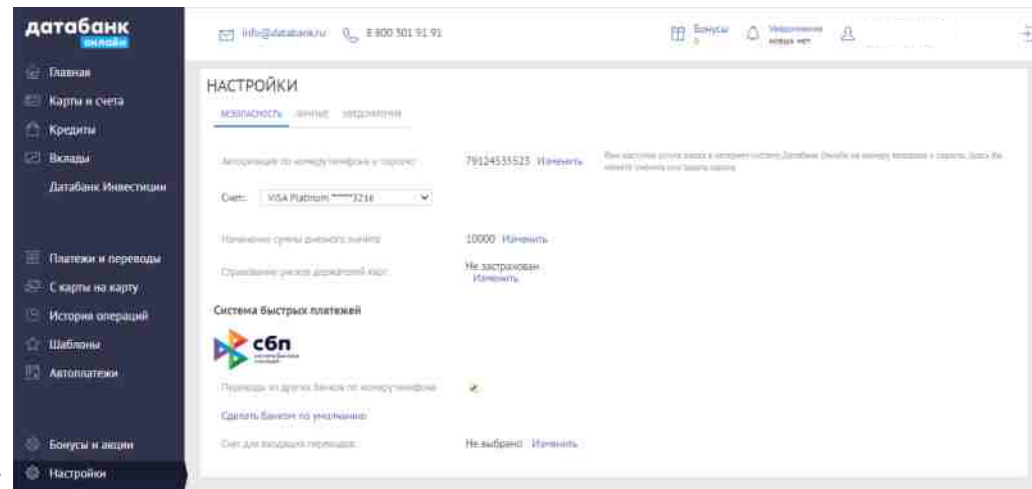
датабанк
онлайн

Главная
Карты и счета
Кредиты
Вклады
Датабанк Инвестиции

Платежи и переводы
С карты на карту
История операций
Шаблоны
Автоплатежи

Бонусы и акции
Настройки

info@databank.ru 8 800 301 91 91

Бонусы 0
Уведомлений новых нет

НАСТРОЙКИ

БЕЗОПАСНОСТЬ ЛИЧНЫЕ УВЕДОМЛЕНИЯ

Авторизация по номеру телефона и паролю
79124535525 Изменить
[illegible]

Счет: VISA Platinum ****3216

Изменение суммы дневного лимита
10000 Изменить

Страхование рисков держателей карт
Не застрахован
Изменить

Система быстрых платежей

сбп
система быстрых платежей

Переводы из других банков по номеру телефона

Сделать банком по умолчанию

Счет для входящих переводов
Не выбрано Изменить